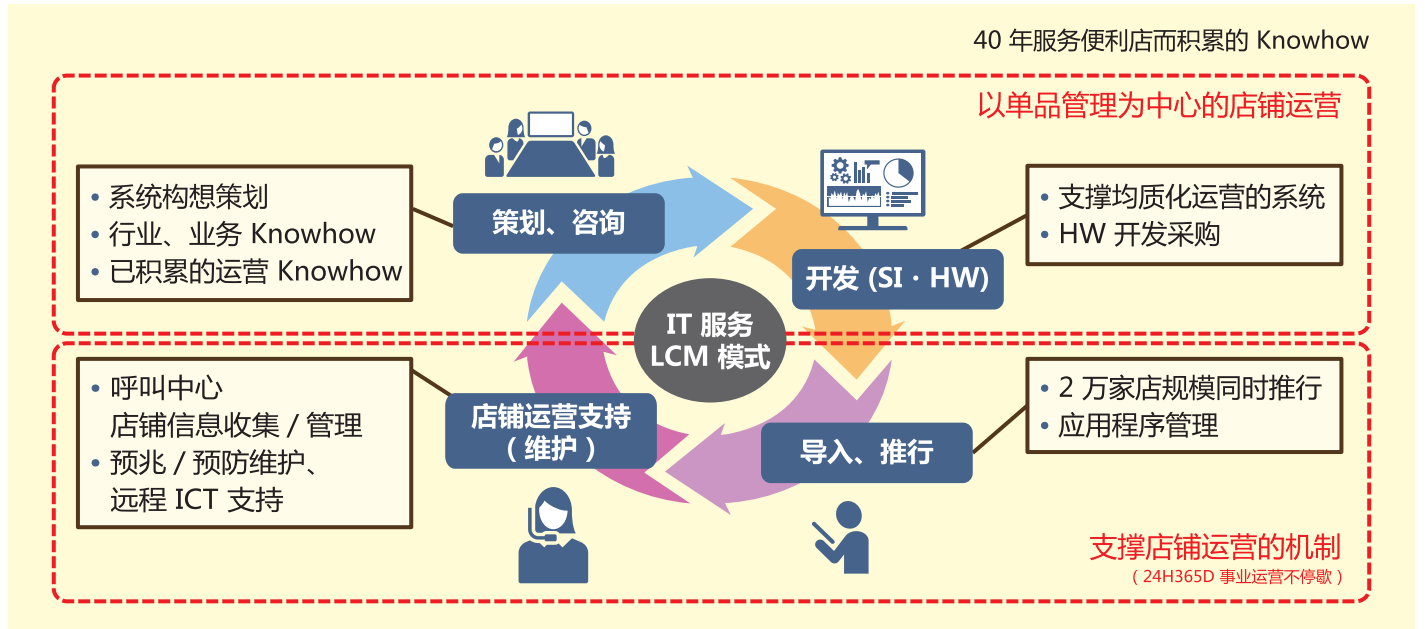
40 年服务便利店而积累的 Knowhow

以单品管理为中心的店铺运营

• 系统构想策划
• 行业、业务 Knowhow
• 已积累的运营 Knowhow

策划、咨询

开发 (SI · HW)

• 支撑均质化运营的系统
• HW 开发采购

IT 服务
LCM 模式

• 呼叫中心
店铺信息收集 / 管理
• 预兆 / 预防维护、
远程 ICT 支持

店铺运营支持
( 维护 )

导入、推行

• 2 万家店规模同时推行
• 应用程序管理

支撑店铺运营的机制
( 24H365D 事业运营不停歇 )